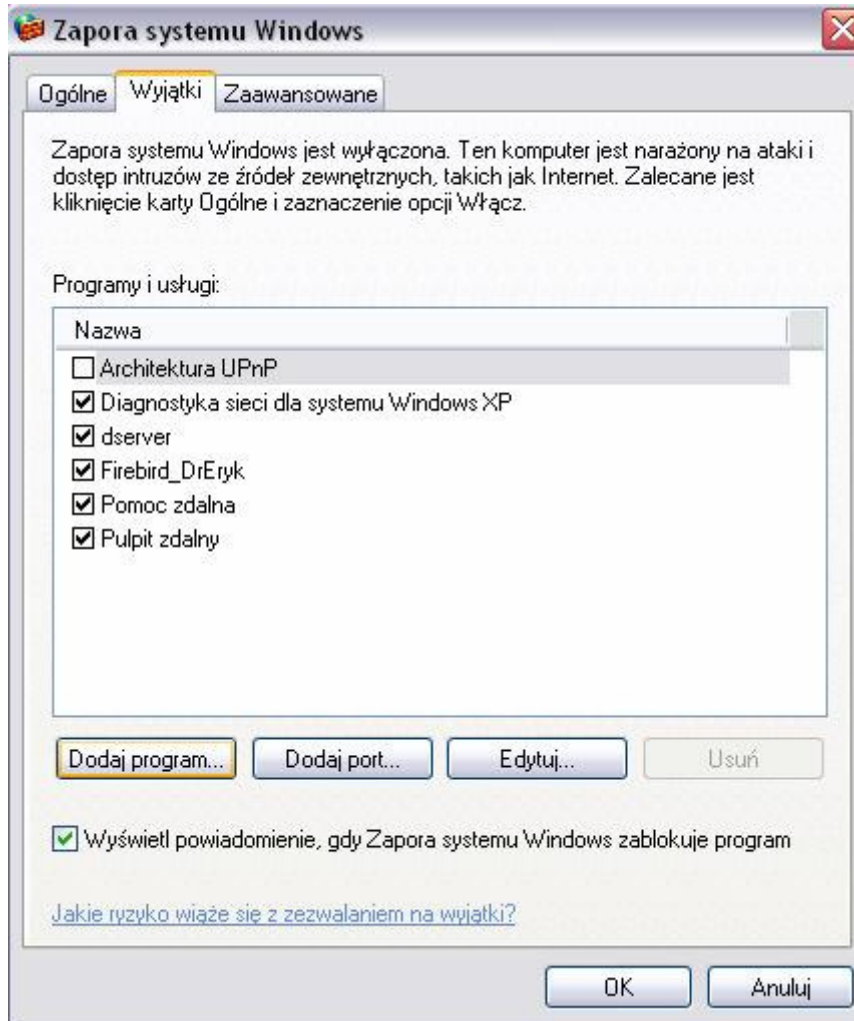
Zapora systemu Windows

Ogólne | Wyjątki | Zaawansowane

Zapora systemu Windows jest wyłączona. Ten komputer jest narażony na ataki i dostęp intruzów ze źródeł zewnętrznych, takich jak Internet. Zalecane jest kliknięcie karty Ogólne i zaznaczenie opcji Włącz.

Programy i usługi:

Nazwa
☐ Architektura UPnP
☑ Diagnostyka sieci dla systemu Windows XP
☑ dserver
☑ Firebird_DrEryk
☑ Pomoc zdalna
☑ Pulpit zdalny

Dodaj program... | Dodaj port... | Edytuj... | Usuń

☑ Wyświetl powiadomienie, gdy Zapora systemu Windows zablokuje program

Jakie ryzyko wiąże się z zezwalaniem na wyjątki?

OK | Anuluj